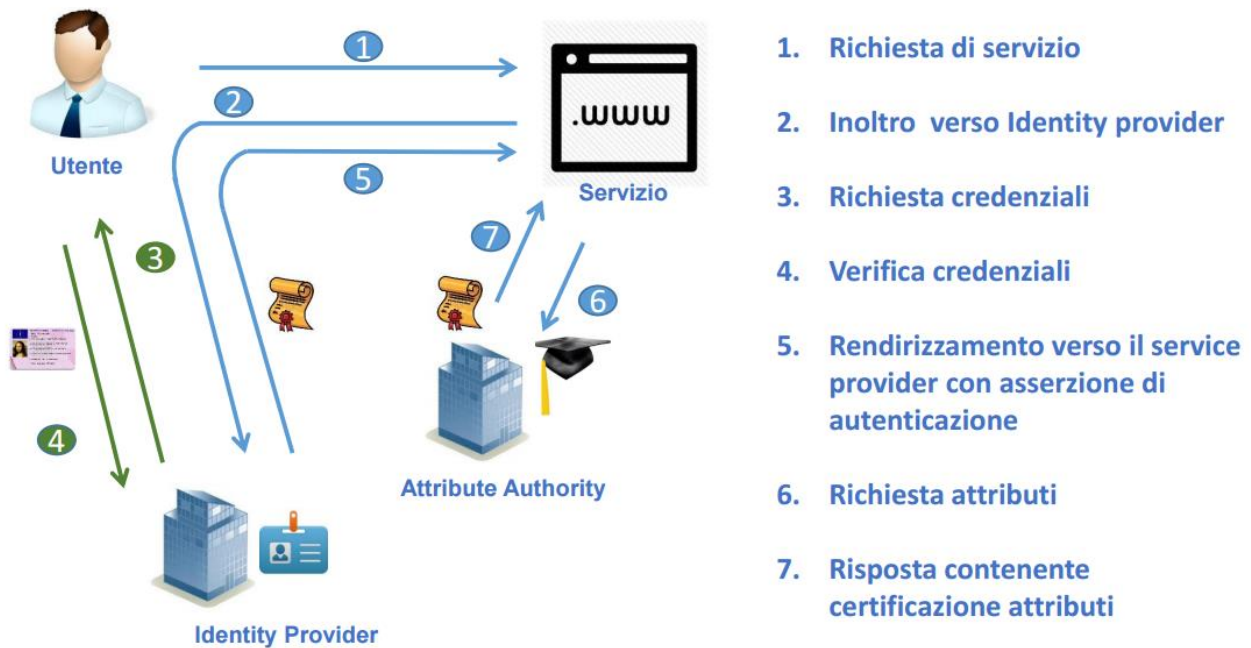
1

2

5

.www

Utente

Servizio

7

3

6

4

Attribute Authority

Identity Provider

1. Richiesta di servizio

2. Inoltro verso Identity provider

3. Richiesta credenziali

4. Verifica credenziali

5. Rendirizzamento verso il service provider con asserzione di autenticazione

6. Richiesta attributi

7. Risposta contenente certificazione attributi